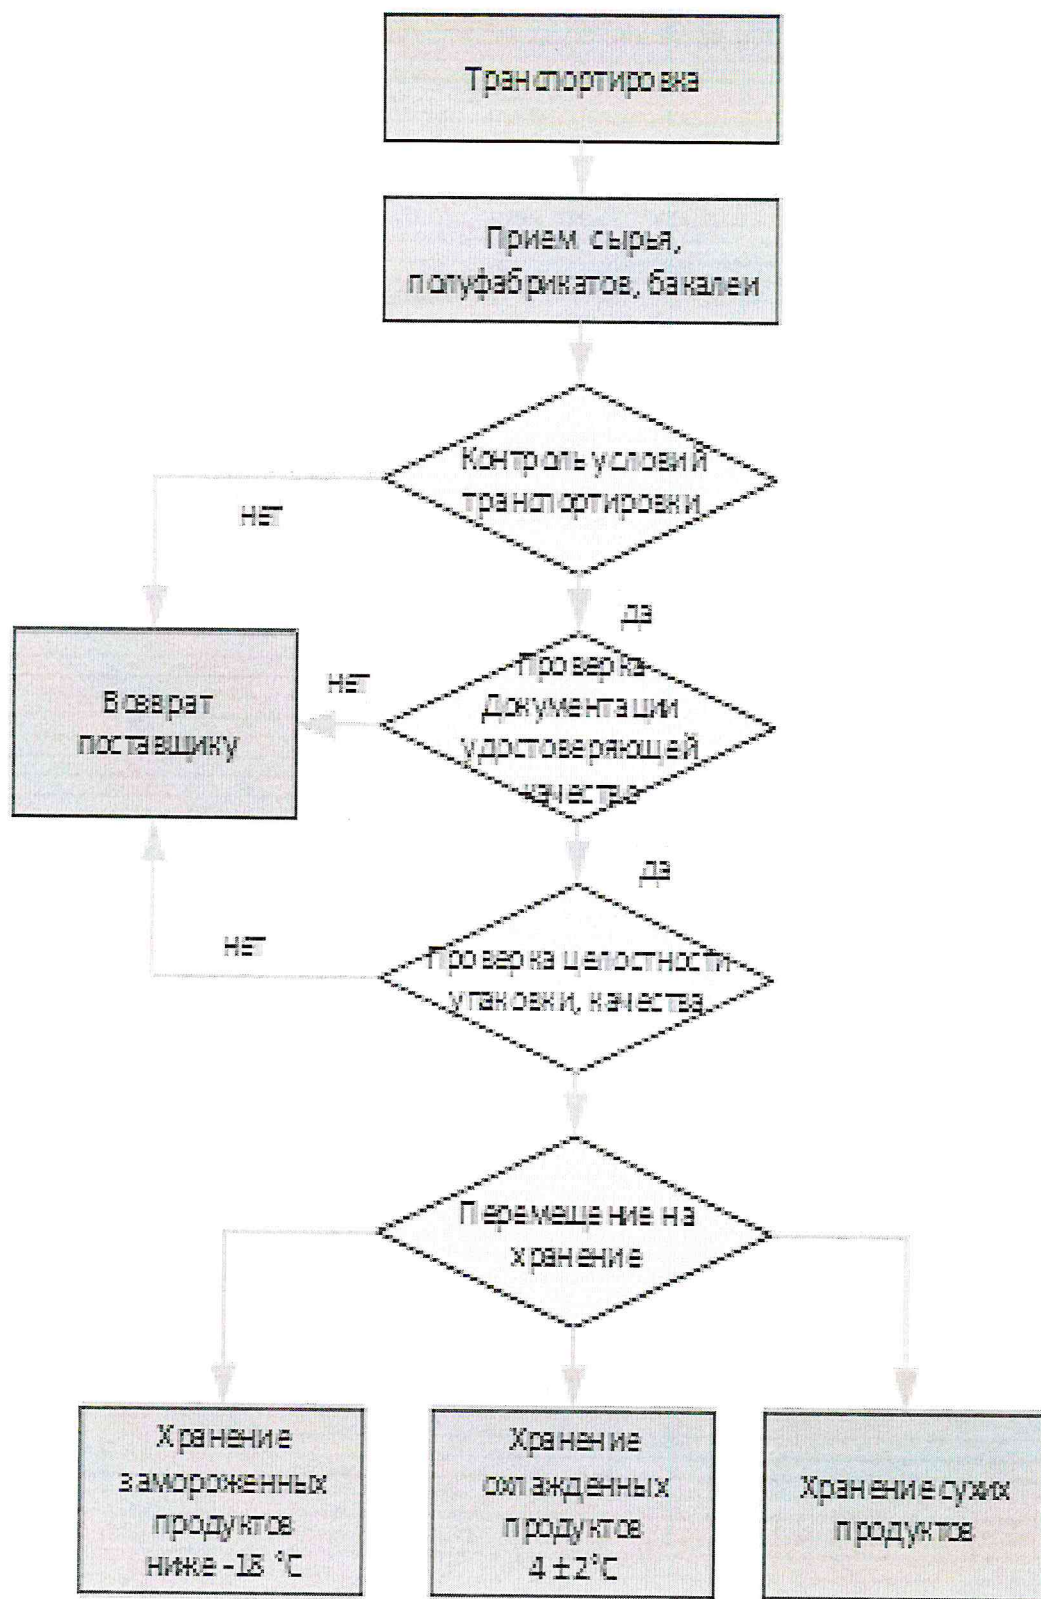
Транспортировка

Прием сырья, полуфабрикатов, бакалеи

Контроль условий транспортировки

нет

да

Возврат поставщику

нет

Проверка Документации удостоверяющей качество

да

нет

Проверка целостности упаковки, качества

Перемещение на хранение

Хранение замороженных продуктов ниже -18 °С

Хранение охлажденных продуктов $4 \pm 2$°С

Хранение сухих продуктов